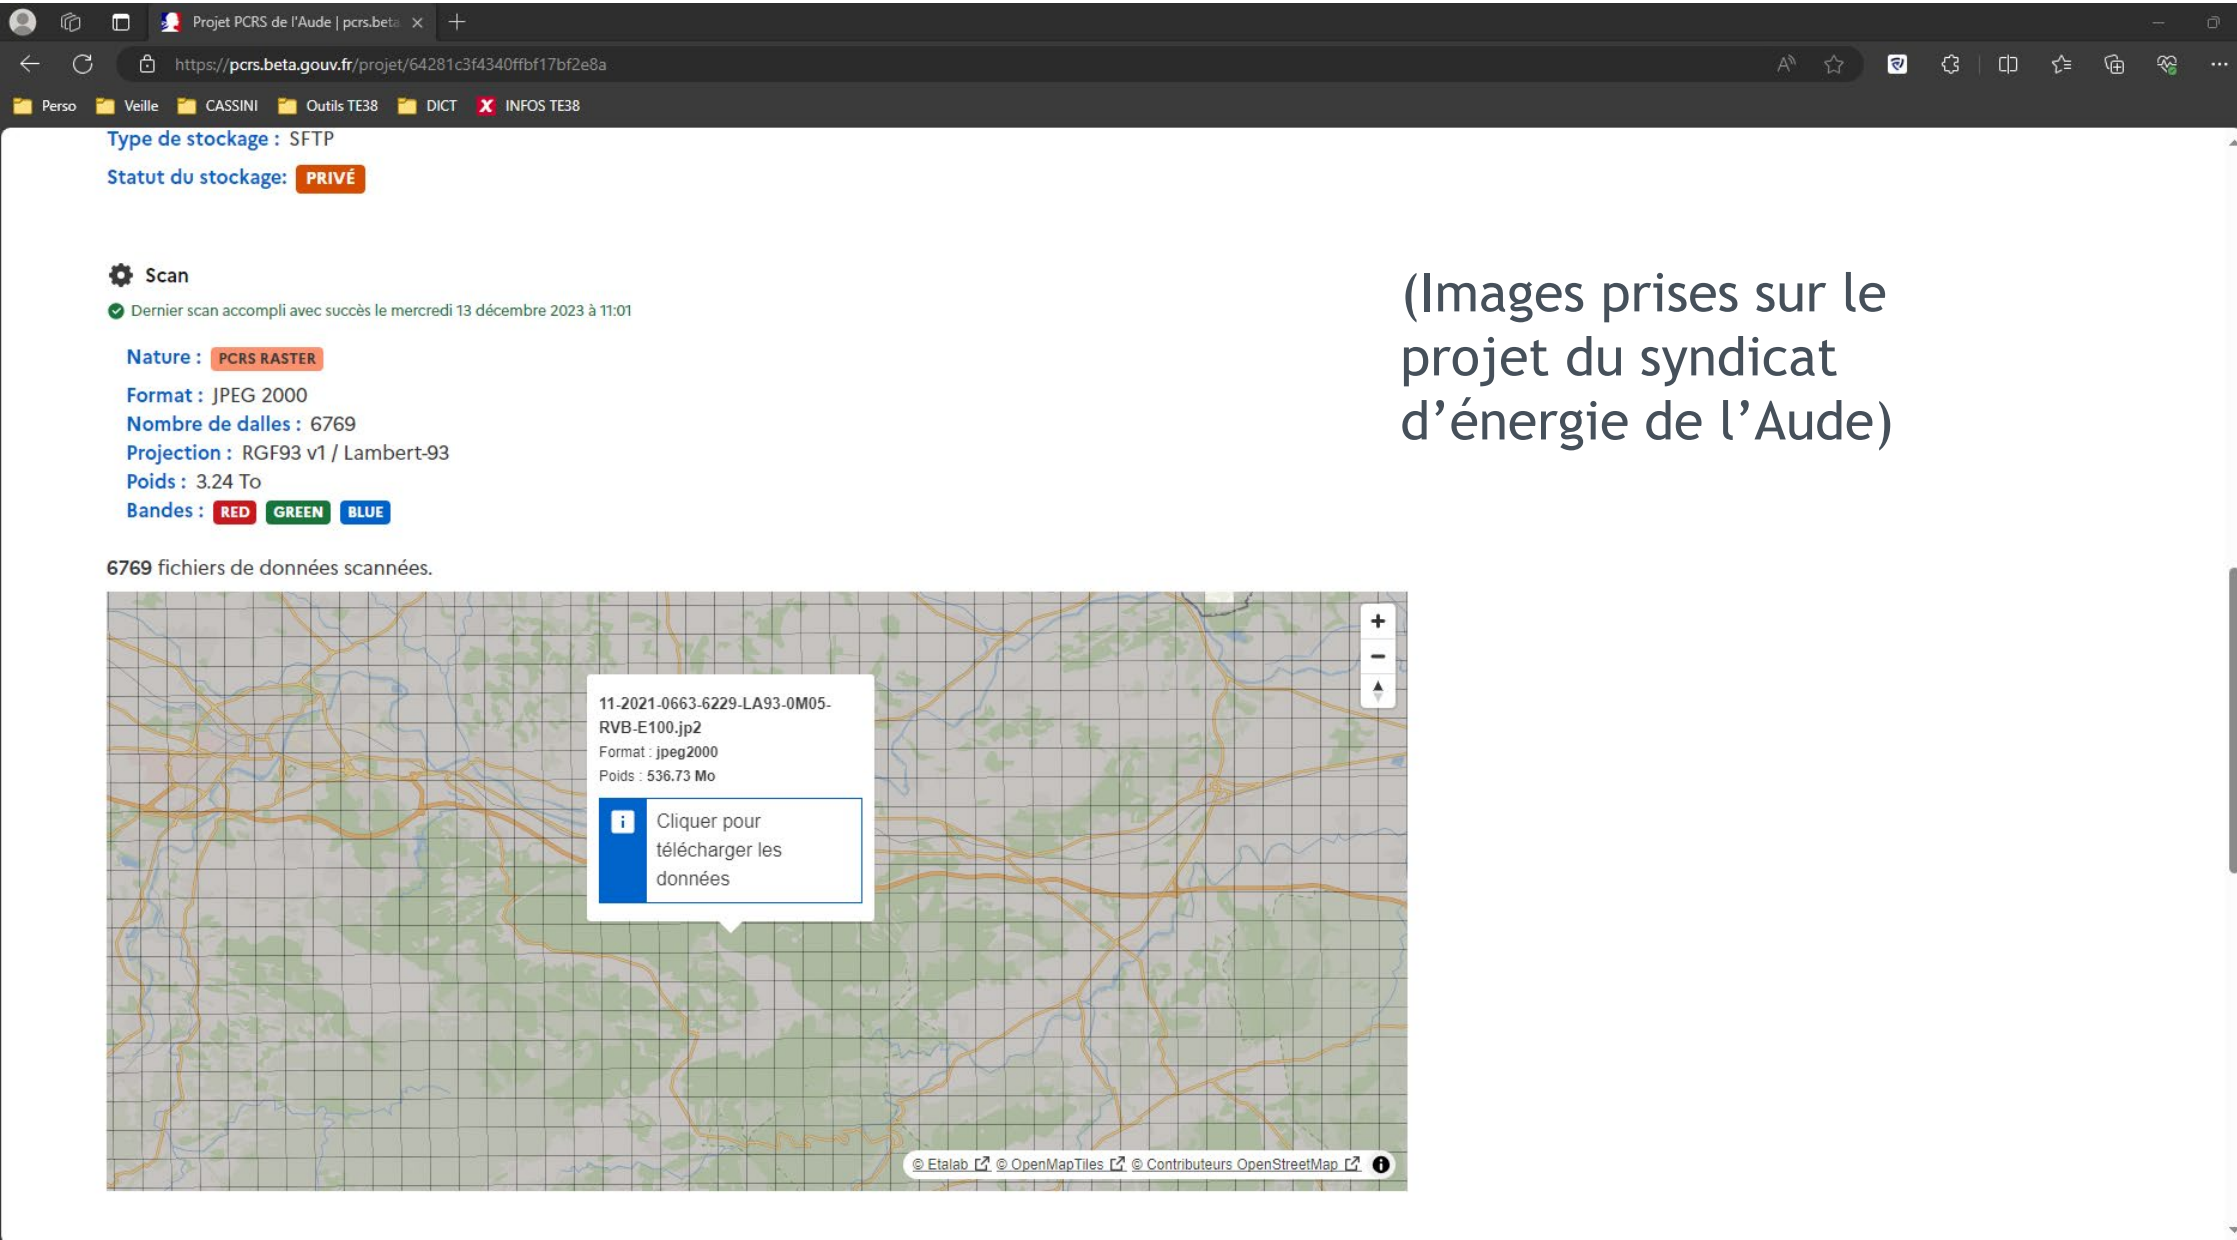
Projet PCRS de l'Aude | pcrs.beta

https://pcrs.beta.gouv.fr/projet/64281c3f4340ffbf17bf2e8a

Perso Veille CASSINI Outils TE38 DICT INFOS TE38

Type de stockage : SFTP
Statut du stockage: PRIVÉ

Scan
Dernier scan accompli avec succès le mercredi 13 décembre 2023 à 11:01

Nature : PCRS RASTER
Format : JPEG 2000
Nombre de dalles : 6769
Projection : RGF93 v1 / Lambert-93
Poids : 3.24 To
Bandes : RED GREEN BLUE

6769 fichiers de données scannées.

11-2021-0663-6229-LA93-0M05-RVB-E100.jp2
Format : jpeg2000
Poids : 536.73 Mo

Cliquer pour télécharger les données

+
−

© Etalab © OpenMapTiles © Contributeurs OpenStreetMap

(Images prises sur le projet du syndicat d’énergie de l’Aude)